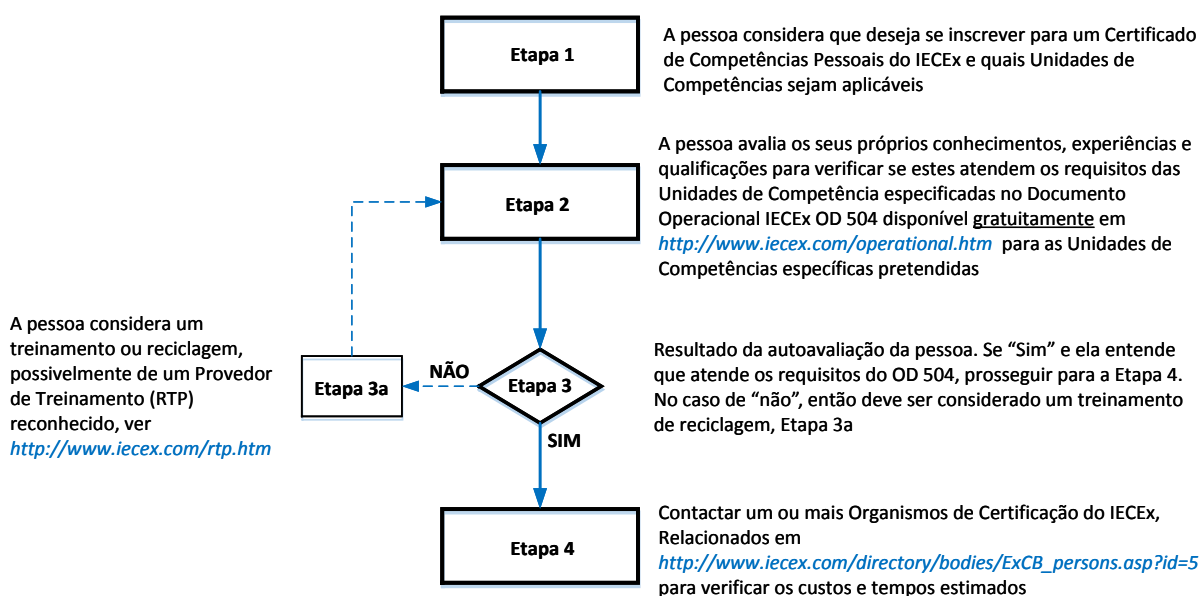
Etapa 1

A pessoa considera que deseja se inscrever para um Certificado de Competências Pessoais do IECEx e quais Unidades de Competências sejam aplicáveis

Etapa 2

A pessoa avalia os seus próprios conhecimentos, experiências e qualificações para verificar se estes atendem os requisitos das Unidades de Competência especificadas no Documento Operacional IECEx OD 504 disponível gratuitamente em http://www.iecex.com/operational.htm para as Unidades de Competências específicas pretendidas

A pessoa considera um treinamento ou reciclagem, possivelmente de um Provedor de Treinamento (RTP) reconhecido, ver http://www.iecex.com/rtp.htm

Etapa 3a

NÃO

Etapa 3

Resultado da autoavaliação da pessoa. Se "Sim" e ela entende que atende os requisitos do OD 504, prosseguir para a Etapa 4. No caso de "não", então deve ser considerado um treinamento de reciclagem, Etapa 3a

SIM

Etapa 4

Contactar um ou mais Organismos de Certificação do IECEx, Relacionados em http://www.iecex.com/directory/bodies/ExCB_persons.asp?id=5 para verificar os custos e tempos estimados